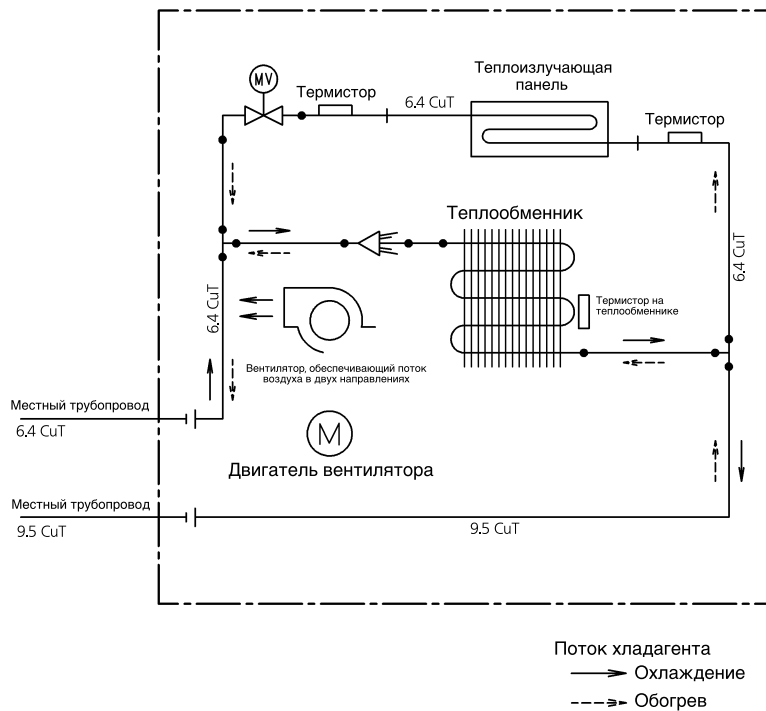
MV
Термистор
6.4 CuT
Теплоизлучающая панель
Термистор
Теплообменник
6.4 CuT
6.4 CuT
Термистор на теплообменнике
Вентилятор, обеспечивающий поток воздуха в двух направлениях
Местный трубопровод
6.4 CuT
M
Двигатель вентилятора
Местный трубопровод
9.5 CuT
9.5 CuT

Поток хладагента
Охлаждение
Обогрев